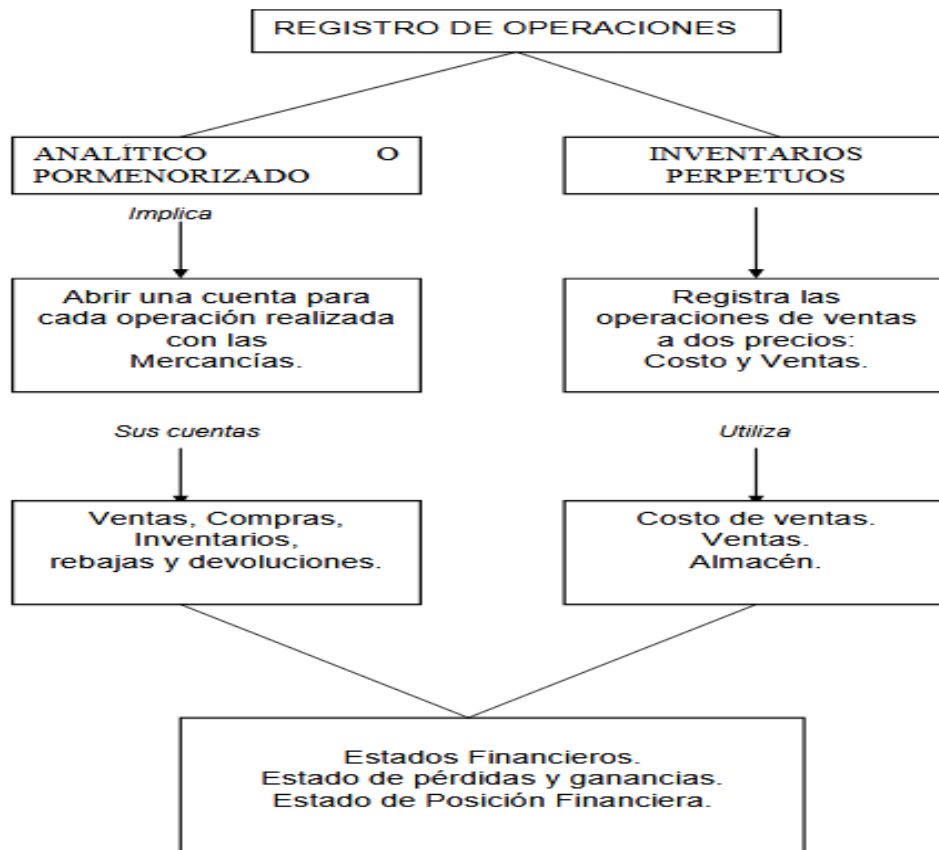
REGISTRO DE OPERACIONES

ANALÍTICO O PORMENORIZADO

Implica

Abrir una cuenta para cada operación realizada con las Mercancías.

Sus cuentas

Ventas, Compras, Inventarios, rebajas y devoluciones.

INVENTARIOS PERPETUOS

Registra las operaciones de ventas a dos precios: Costo y Ventas.

Utiliza

Costo de ventas.
Ventas.
Almacén.

Estados Financieros.
Estado de pérdidas y ganancias.
Estado de Posición Financiera.